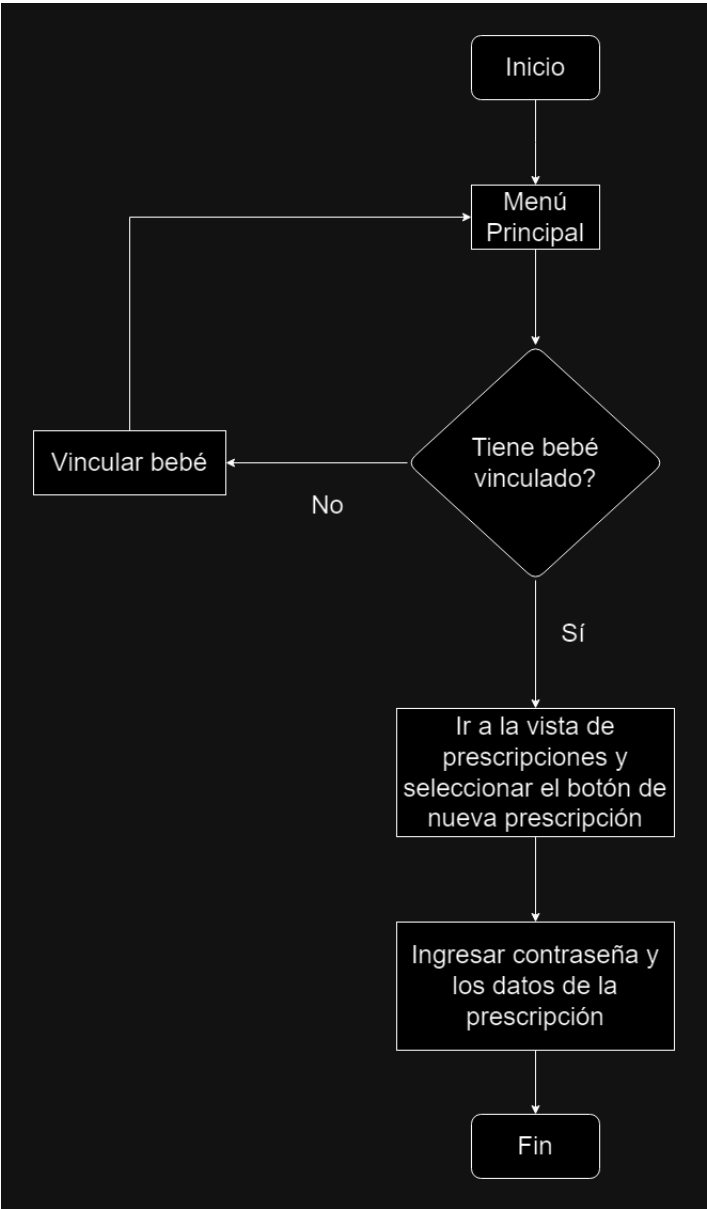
Inicio

Menú Principal

Tiene bebé vinculado?

No

Vincular bebé

Sí

Ir a la vista de prescripciones y seleccionar el botón de nueva prescripción

Ingresar contraseña y los datos de la prescripción

Fin